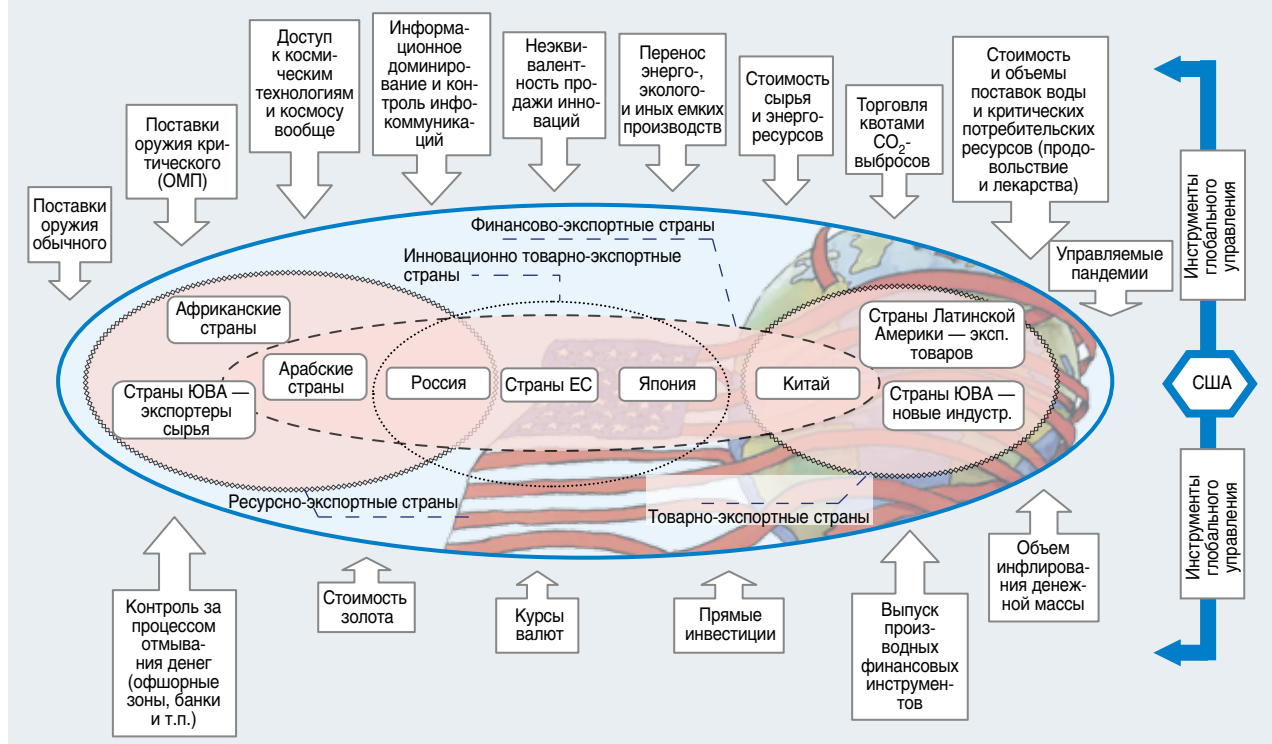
Поставки оружия обычного

Поставки оружия критического (ОМП)

Доступ к космическим технологиям и космосу вообще

Информационное доминирование и контроль инфокоммуникаций

Неэквивалентность продажи инноваций

Перенос энерго-, эколого- и иных емких производств

Стоимость сырья и энергоресурсов

Торговля квотами $CO_2$-выбросов

Стоимость и объемы поставок воды и критических потребительских ресурсов (продовольствие и лекарства)

Управляемые пандемии

Инструменты глобального управления

США

Инструменты глобального управления

Финансово-экспортные страны

Инновационно товарно-экспортные страны

Африканские страны

Арабские страны

Страны ЮВА — экспортеры сырья

Россия

Страны ЕС

Япония

Китай

Страны Латинской Америки — эксп. товаров

Страны ЮВА — новые индустр.

Ресурсно-экспортные страны

Товарно-экспортные страны

Контроль за процессом отмывания денег (офшорные зоны, банки и т.п.)

Стоимость золота

Курсы валют

Прямые инвестиции

Выпуск производных финансовых инструментов

Объем инфлирования денежной массы